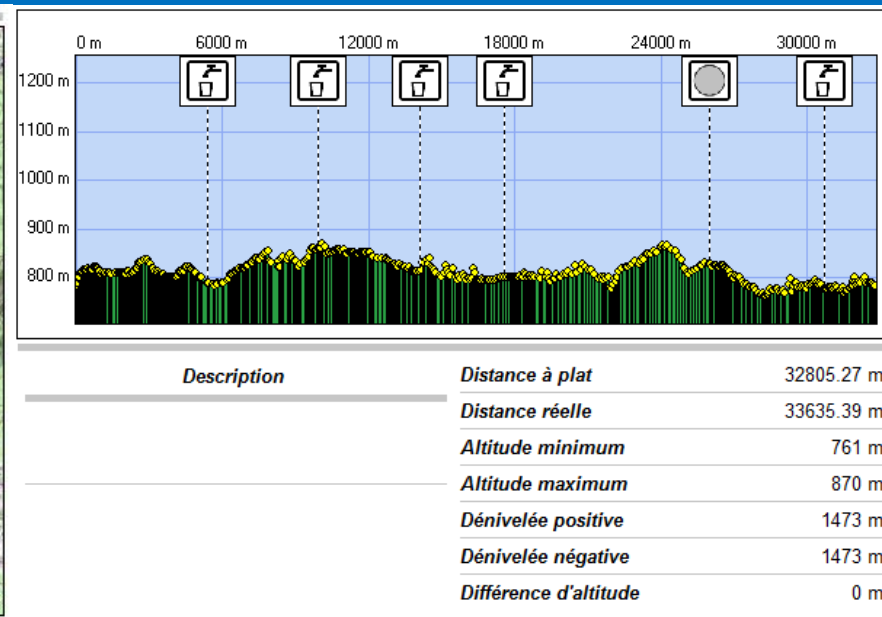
0 m 6000 m 12000 m 18000 m 24000 m 30000 m

1200 m
1100 m
1000 m
900 m
800 m

Description

| | |
|---|---|
| Distance à plat | 32805.27 m |
| Distance réelle | 33635.39 m |
| Altitude minimum | 761 m |
| Altitude maximum | 870 m |
| Dénivelée positive | 1473 m |
| Dénivelée négative | 1473 m |
| Différence d'altitude | 0 m |